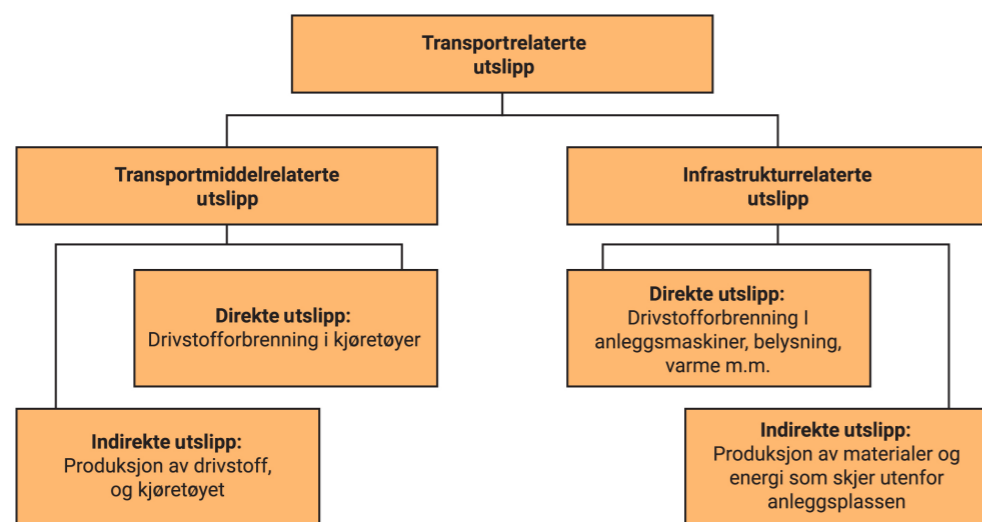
Transportrelaterte utslipp

Transportmiddelrelaterte utslipp

Infrastrukturrelaterte utslipp

Direkte utslipp:
Drivstofforbrenning i kjøretøyer

Indirekte utslipp:
Produksjon av drivstoff, og kjøretøyet

Direkte utslipp:
Drivstofforbrenning I anleggsmaskiner, belysning, varme m.m.

Indirekte utslipp:
Produksjon av materialer og energi som skjer utenfor anleggsplassen